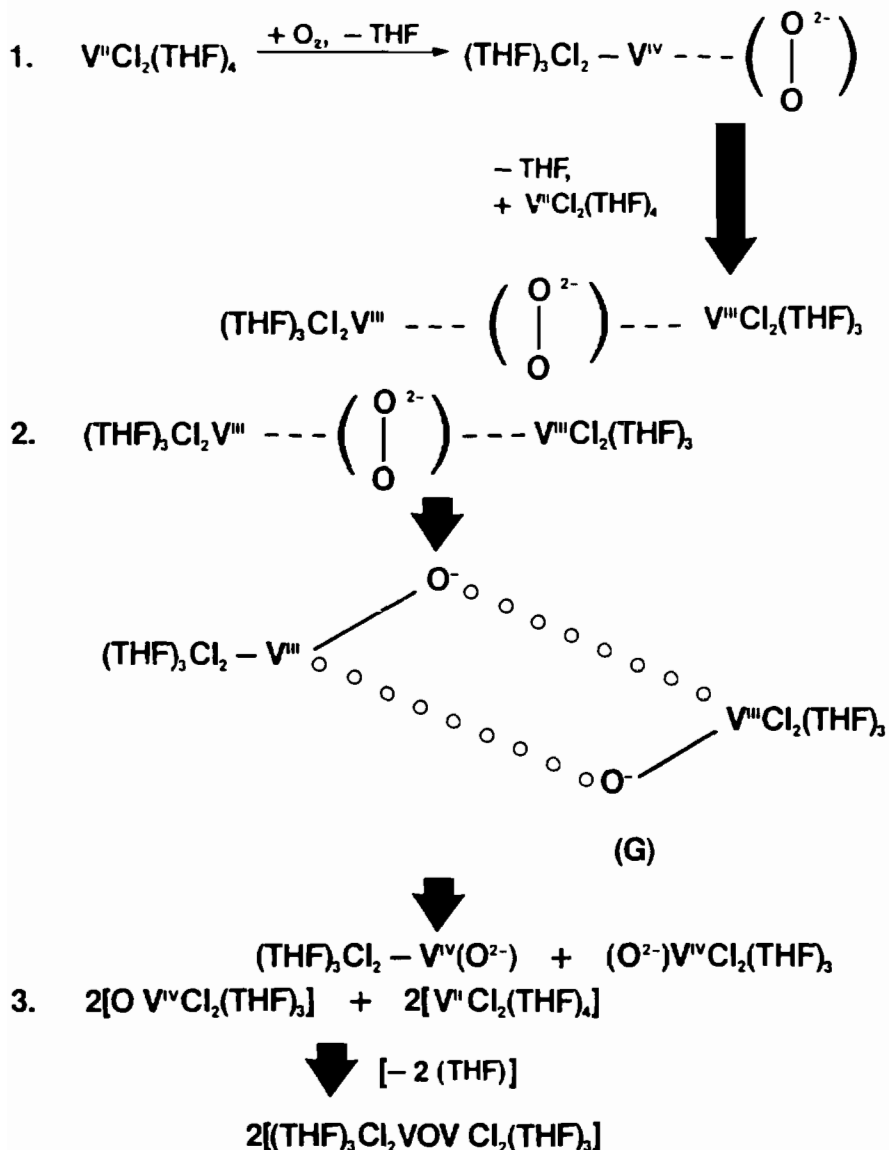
1. $V^{II}Cl_2(THF)_4$ $\xrightarrow{+O_2,\ -THF}$ $(THF)_3Cl_2-V^{IV}$ - - - $\left(\begin{matrix} O \\ | \\ O \end{matrix}\right)^{2-}$

– THF,
+ $V^{II}Cl_2(THF)_4$

$(THF)_3Cl_2V^{III}$ - - - $\left(\begin{matrix} O \\ | \\ O \end{matrix}\right)^{2-}$ - - - $V^{III}Cl_2(THF)_3$

2. $(THF)_3Cl_2V^{III}$ - - - $\left(\begin{matrix} O \\ | \\ O \end{matrix}\right)^{2-}$ - - - $V^{III}Cl_2(THF)_3$

$O^-$
$(THF)_3Cl_2-V^{III}$
$V^{III}Cl_2(THF)_3$
$O^-$

(G)

$(THF)_3Cl_2-V^{IV}(O^{2-})$ + $(O^{2-})V^{IV}Cl_2(THF)_3$

3. $2[O\ V^{IV}Cl_2(THF)_3]$ + $2[V^{II}Cl_2(THF)_4]$

[– 2 (THF)]

$2[(THF)_3Cl_2VOV\ Cl_2(THF)_3]$